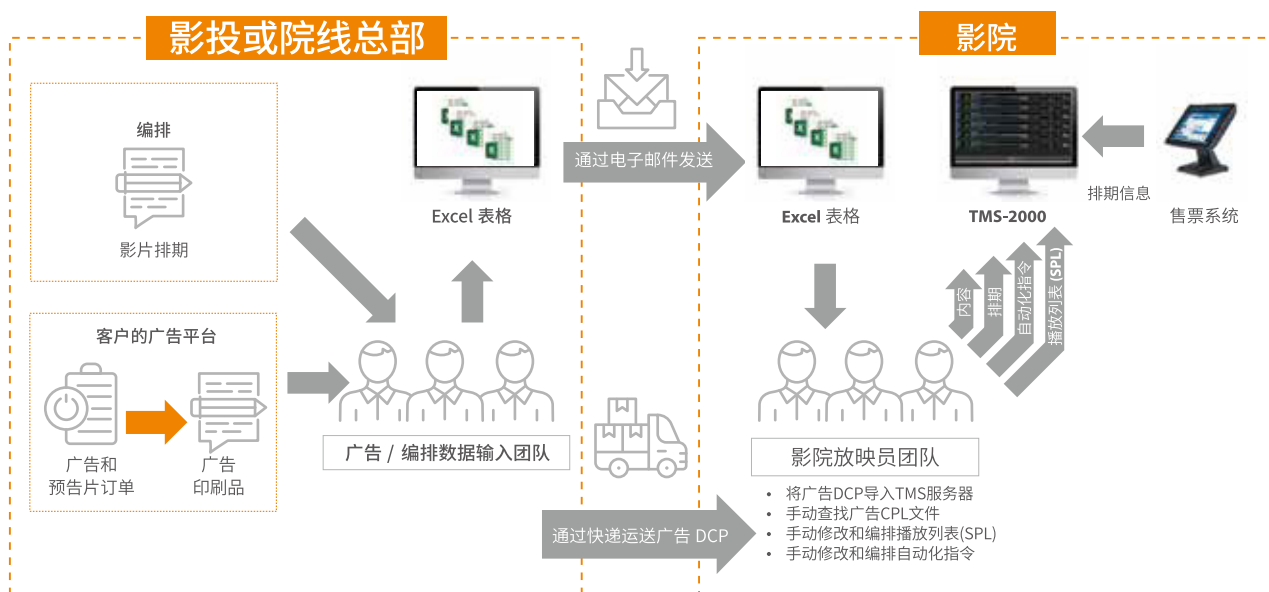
影投或院线总部

编排

影片排期

客户的广告平台

广告和
预告片订单

广告
印刷品

Excel 表格

广告 / 编排数据输入团队

通过电子邮件发送

通过快递运送广告 DCP

影院

Excel 表格

TMS-2000

排期信息

售票系统

内容

排期

自动化指令

播放列表 (SPL)

影院放映员团队

• 将广告DCP导入TMS服务器
• 手动查找广告CPL文件
• 手动修改和编排播放列表(SPL)
• 手动修改和编排自动化指令